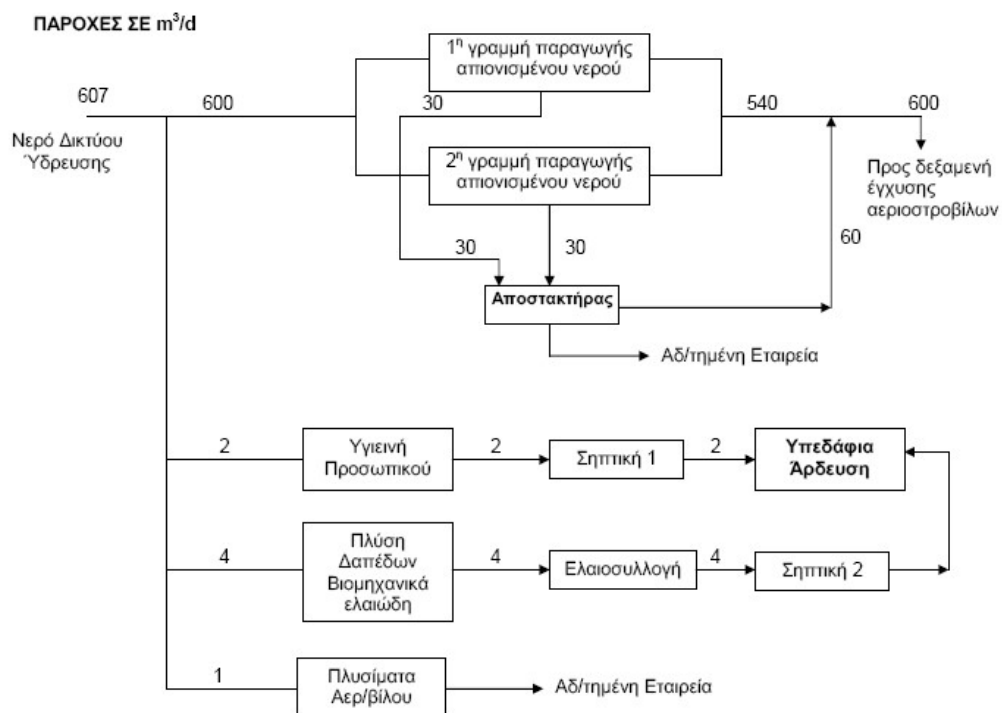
ΠΑΡΟΧΕΣ ΣΕ $m^3/d$

$1^η$ γραμμή παραγωγής απιονισμένου νερού

607

600

30

540

600

Νερό Δικτύου Ύδρευσης

$2^η$ γραμμή παραγωγής απιονισμένου νερού

Προς δεξαμενή έγχυσης αεριοστροβίλων

30

30

60

Αποστακτήρας

Αδ/τημένη Εταιρεία

2

Υγιεινή Προσωπικού

2

Σηπτική 1

2

Υπεδάφια Άρδευση

4

Πλύση Δαπέδων Βιομηχανικά ελαιώδη

4

Ελαιοσυλλογή

4

Σηπτική 2

1

Πλυσίματα Αερ/βίλου

Αδ/τημένη Εταιρεία